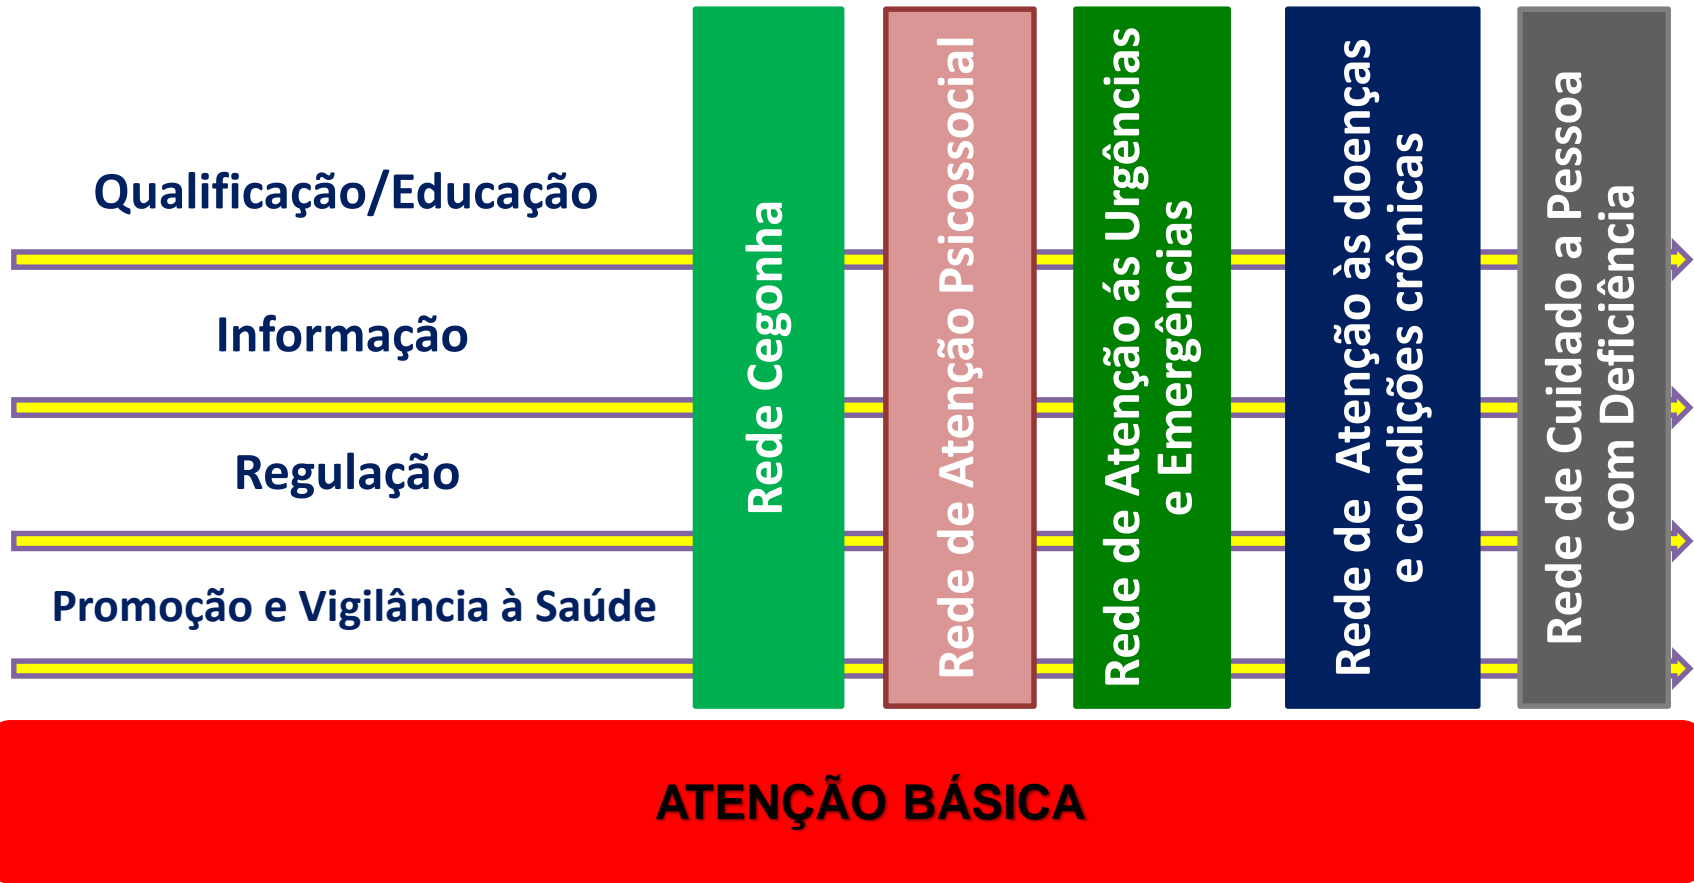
Qualificação/Educação

Informação

Regulação

Promoção e Vigilância à Saúde

Rede Cegonha

Rede de Atenção Psicossocial

Rede de Atenção ás Urgências e Emergências

Rede de Atenção às doenças e condições crônicas

Rede de Cuidado a Pessoa com Deficiência

ATENÇÃO BÁSICA